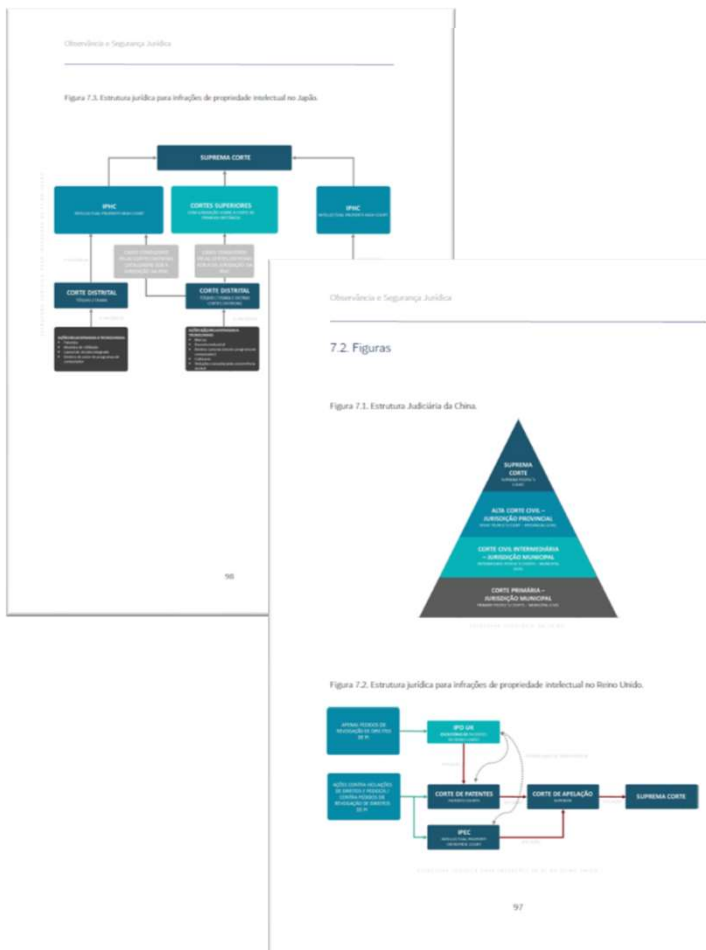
Observância e Segurança Jurídica

Figura 7.3. Estrutura jurídica para infrações de propriedade intelectual no Japão.

SUPREMA CORTE

IPHC
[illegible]

CORTES SUPERIORES
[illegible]

IPHC
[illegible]

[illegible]

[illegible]

CORTE DISTRITAL
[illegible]

CORTE DISTRITAL
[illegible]

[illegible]

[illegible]

98

Observância e Segurança Jurídica

7.2. Figuras

Figura 7.1. Estrutura Judiciária da China.

SUPREMA CORTE
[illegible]

ALTA CORTE CIVIL – JURISDIÇÃO PROVINCIAL
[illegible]

CORTE CIVIL INTERMEDIÁRIA – JURISDIÇÃO MUNICIPAL
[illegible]

CORTE PRIMÁRIA – JURISDIÇÃO MUNICIPAL
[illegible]

Figura 7.2. Estrutura jurídica para infrações de propriedade intelectual no Reino Unido.

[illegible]

IPO UK
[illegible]

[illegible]

CORTE DE PATENTES
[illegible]

CORTE DE APELAÇÃO
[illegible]

SUPREMA CORTE

IPEC
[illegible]

97